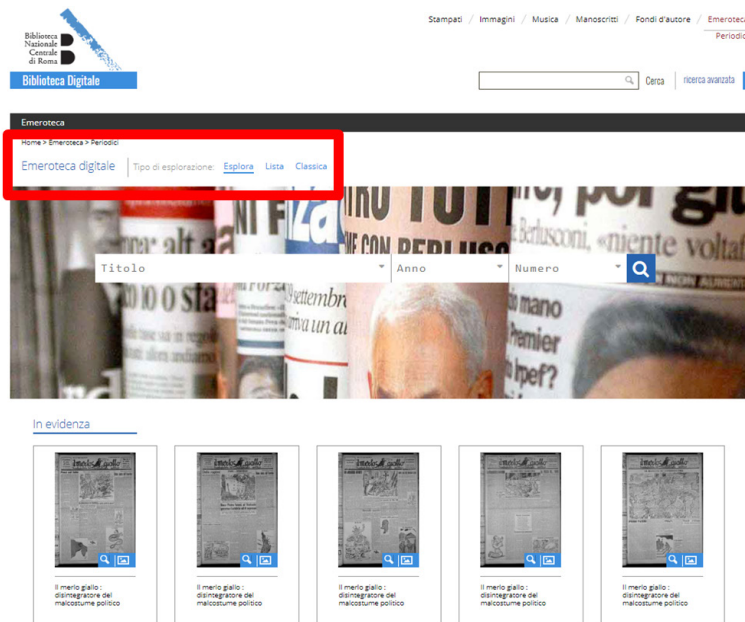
Biblioteca Nazionale Centrale di Roma

Biblioteca Digitale

Stampati / Immagini / Musica / Manoscritti / Fondi d'autore / Emeroteca

Periodic

Cerca ricerca avanzata

Emeroteca

Home > Emeroteca > Periodici

Emeroteca digitale Tipo di esplorazione: Esplora Lista Classica

Titolo Anno Numero

In evidenza

Il merlo giallo : disintegratore del malcostume politico

Il merlo giallo : disintegratore del malcostume politico

Il merlo giallo : disintegratore del malcostume politico

Il merlo giallo : disintegratore del malcostume politico

Il merlo giallo : disintegratore del malcostume politico